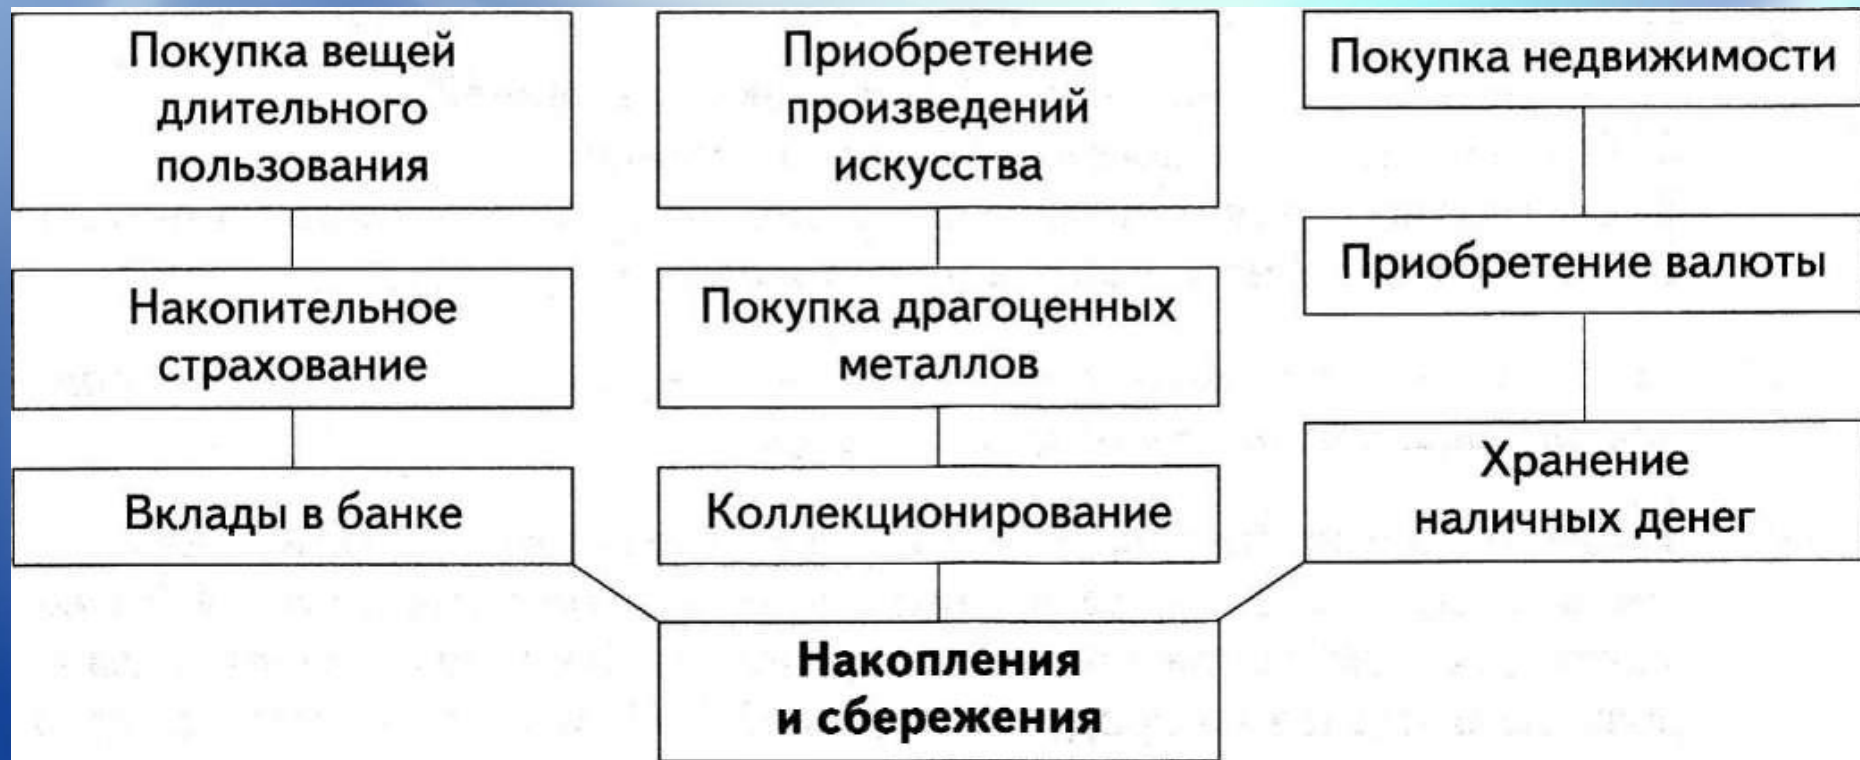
Покупка вещей длительного пользования

Приобретение произведений искусства

Покупка недвижимости

Накопительное страхование

Покупка драгоценных металлов

Приобретение валюты

Вклады в банке

Коллекционирование

Хранение наличных денег

Накопления и сбережения